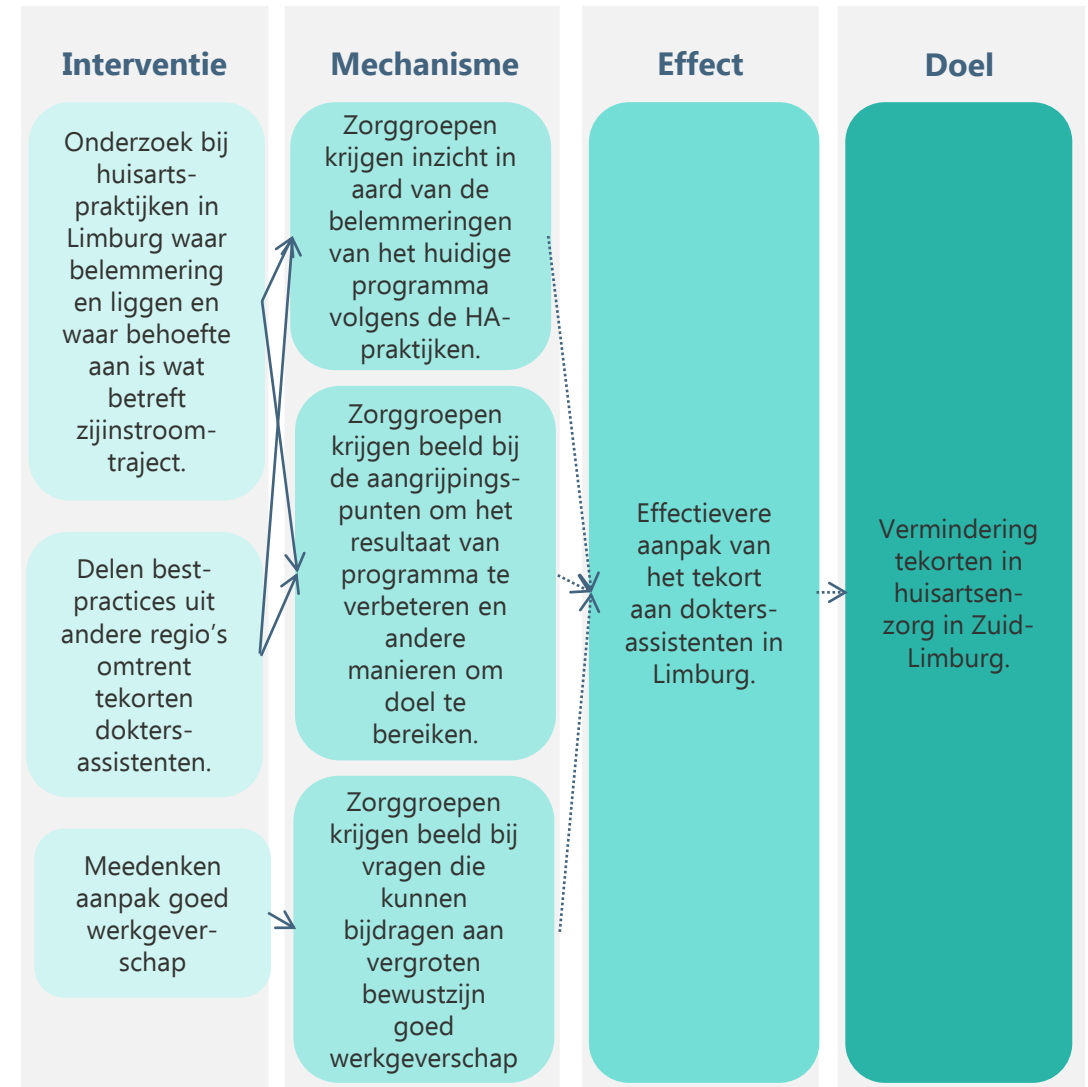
Interventie

Onderzoek bij huisartspraktijken in Limburg waar belemmeringen liggen en waar behoefte aan is wat betreft zijinstroomtraject.

Delen best-practices uit andere regio's omtrent tekorten doktersassistenten.

Meedenken aanpak goed werkgeverschap

Mechanisme

Zorggroepen krijgen inzicht in aard van de belemmeringen van het huidige programma volgens de HA-praktijken.

Zorggroepen krijgen beeld bij de aangrijpingspunten om het resultaat van programma te verbeteren en andere manieren om doel te bereiken.

Zorggroepen krijgen beeld bij vragen die kunnen bijdragen aan vergroten bewustzijn goed werkgeverschap

Effect

Effectievere aanpak van het tekort aan doktersassistenten in Limburg.

Doel

Vermindering tekorten in huisartsenzorg in Zuid-Limburg.